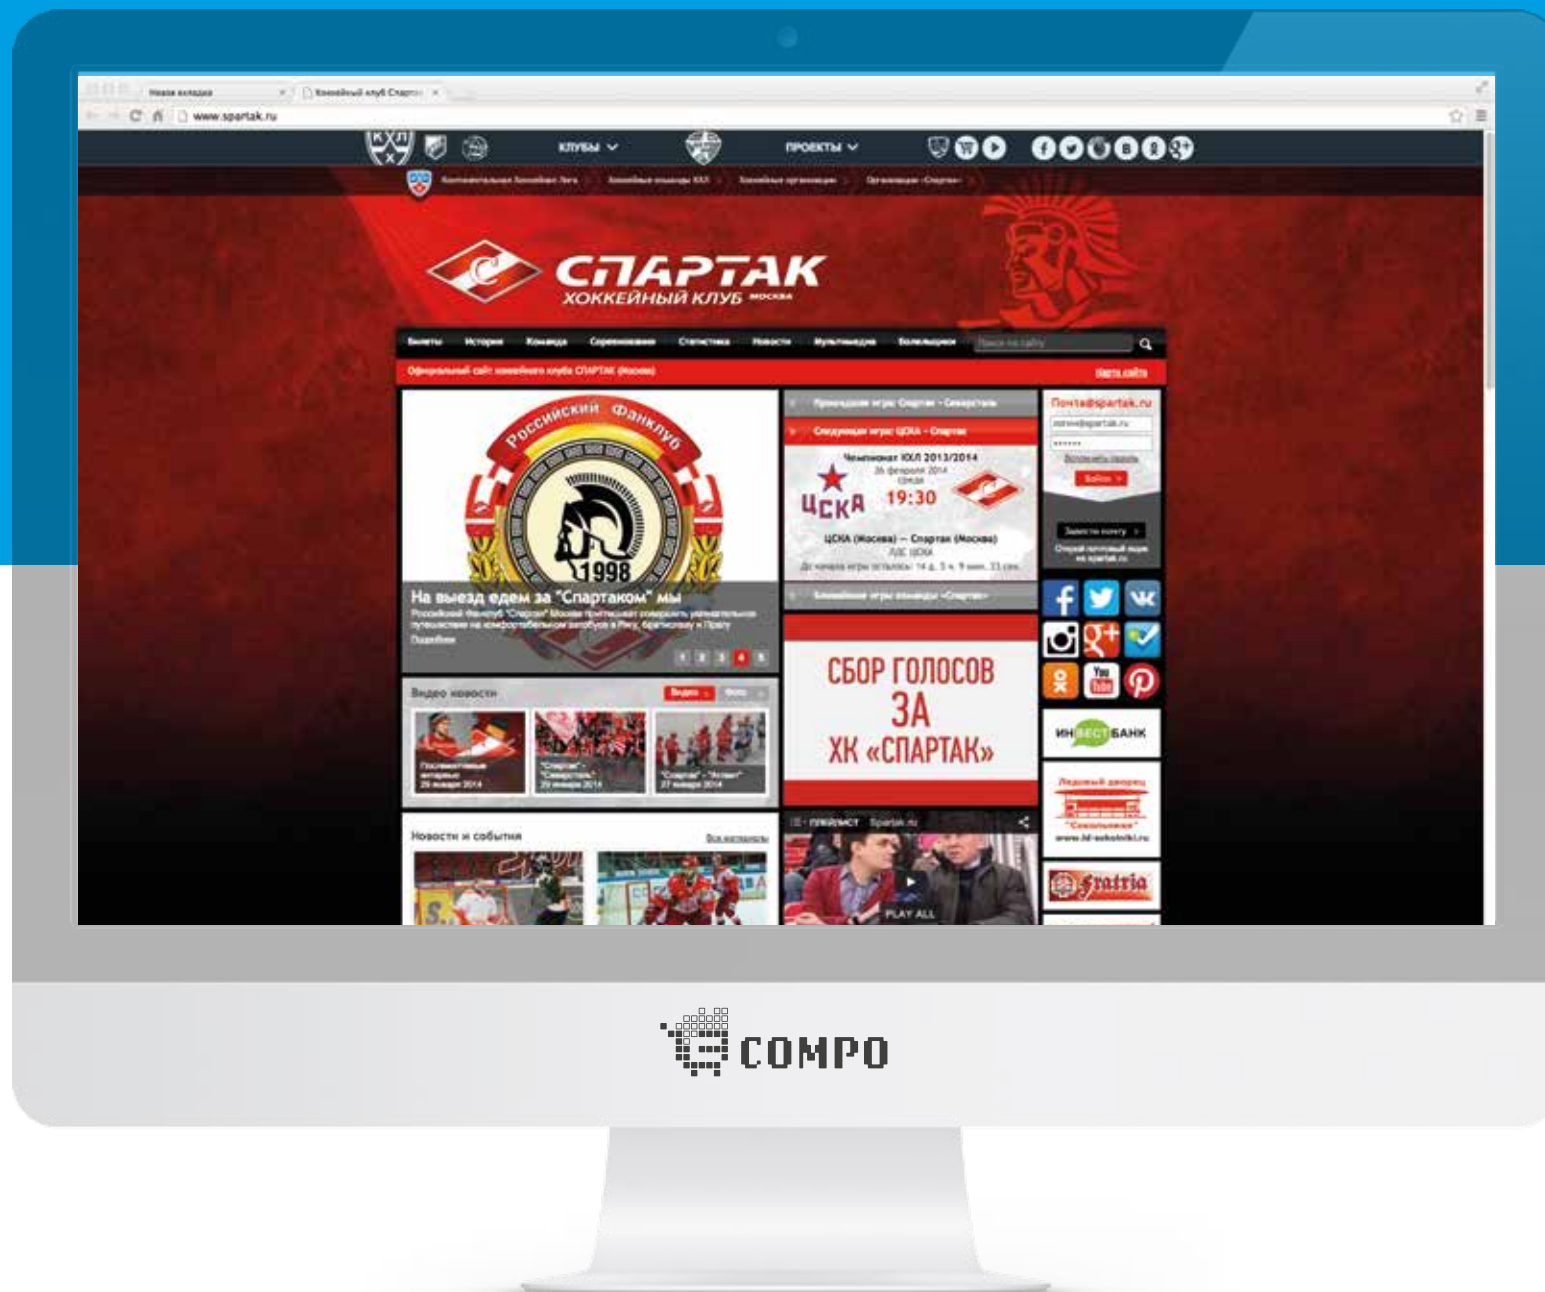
Новая вкладка
Хоккейный клуб Спартак
www.spartak.ru

КХЛ
КЛУБЫ
ПРОЕКТЫ

Континентальная Хоккейная Лига | Хоккейные команды КХЛ | Хоккейные организации | Организации «Спартак»

СПАРТАК
ХОККЕЙНЫЙ КЛУБ МОСКВА

Билеты | История | Команда | Соревнования | Статистика | Новости | Мультимедиа | Болельщики
Поиск по сайту

Официальный сайт хоккейного клуба СПАРТАК (Москва)
Карта сайта

Российский Фанклуб 1998
На выезд едем за "Спартаком" мы
Российский Фанклуб "Спартак" Москва приглашает совершить увлекательное путешествие на комфортабельном автобусе в Ригу, Братиславу и Прагу
Подробнее
1 2 3 4 5

Прошедшая игра: Спартак – Северсталь
Следующая игра: ЦСКА – Спартак
Чемпионат КХЛ 2013/2014
26 февраля 2014
среда
ЦСКА 19:30
ЦСКА (Москва) — Спартак (Москва)
ЛДС ЦСКА
До начала игры осталось: 14 д. 5 ч. 9 мин. 33 сек.
Ближайшие игры команды «Спартак»

Почта@spartak.ru
Войти
Завести почту
Открой почтовый ящик на spartak.ru

Видео новости
Видео
Фото
Послематчевые интервью 26 января 2014
"Спартак" - "Северсталь" 26 января 2014
"Спартак" - "Атлант" 27 января 2014

СБОР ГОЛОСОВ ЗА ХК «СПАРТАК»

ИНВЕСТБАНК
Ледовый дворец "Сокольники" www.ld-sokolniki.ru
fratria

Новости и события
Все материалы
PLAYLIST Spartak.ru
PLAY ALL

COMPO